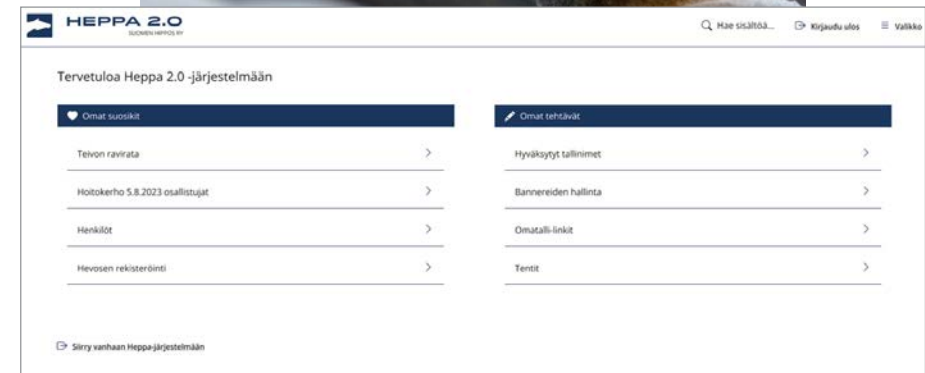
HEPPA 2.0
SUOMEN HIPPOS RY

Hae sisältöä...
Kirjaudu ulos
Valikko

Tervetuloa Heppa 2.0 -järjestelmään

Omat suosikit

Teivon ravirata >

Hoitokerho 5.8.2023 osallistujat >

Henkilöt >

Hevosen rekisteröinti >

Omat tehtävät

Hyväksytyt tallinimet >

Bannereiden hallinta >

Omatalli-linkit >

Tentit >

Siirry vanhaan Heppa-järjestelmään